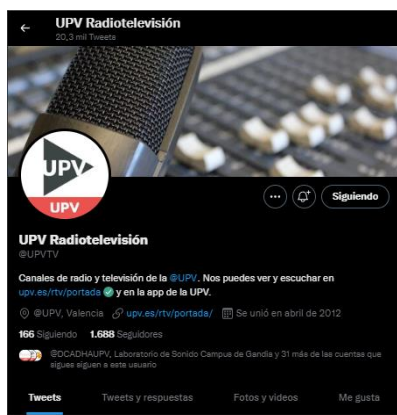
UPV Radiotelevisión
20,3 mil Tweets

UPV
UPV

Siguiendo

UPV Radiotelevisión
@UPVTV

Canales de radio y televisión de la @UPV. Nos puedes ver y escuchar en upv.es/rtv/portada y en la app de la UPV.

@UPV, Valencia upv.es/rtv/portada/ Se unió en abril de 2012

166 Siguiendo 1.688 Seguidores

@DCADHAUPV, Laboratorio de Sonido Campus de Gandia y 31 más de las cuentas que sigues siguen a este usuario

Tweets Tweets y respuestas Fotos y videos Me gusta